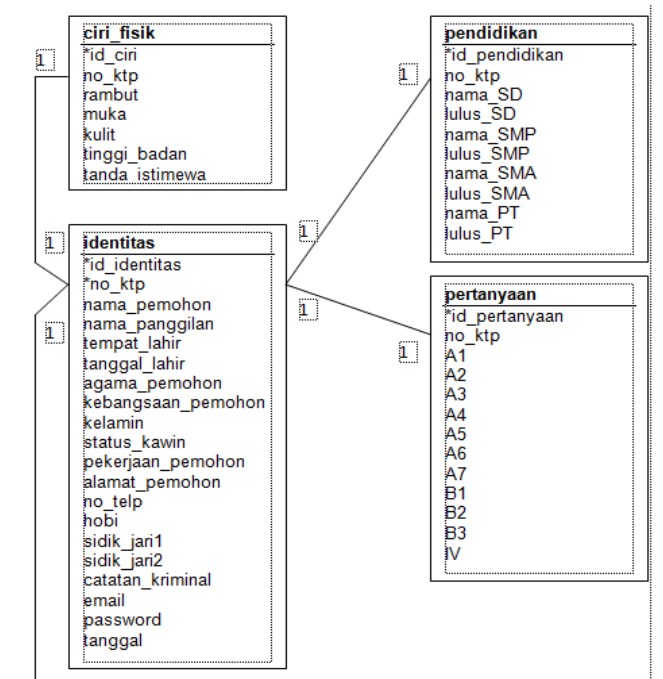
ciri_fisik
*id_ciri
no_ktp
rambut
muka
kulit
tinggi_badan
tanda_istimewa

1

1

1

identitas
*id_identitas
*no_ktp
nama_pemohon
nama_panggilan
tempat_lahir
tanggal_lahir
agama_pemohon
kebangsaan_pemohon
kelamin
status_kawin
pekerjaan_pemohon
alamat_pemohon
no_telp
hobi
sidik_jari1
sidik_jari2
catatan_kriminal
email
password
tanggal

1

1

pendidikan
*id_pendidikan
no_ktp
nama_SD
lulus_SD
nama_SMP
lulus_SMP
nama_SMA
lulus_SMA
nama_PT
lulus_PT

1

1

pertanyaan
*id_pertanyaan
no_ktp
A1
A2
A3
A4
A5
A6
A7
B1
B2
B3
IV